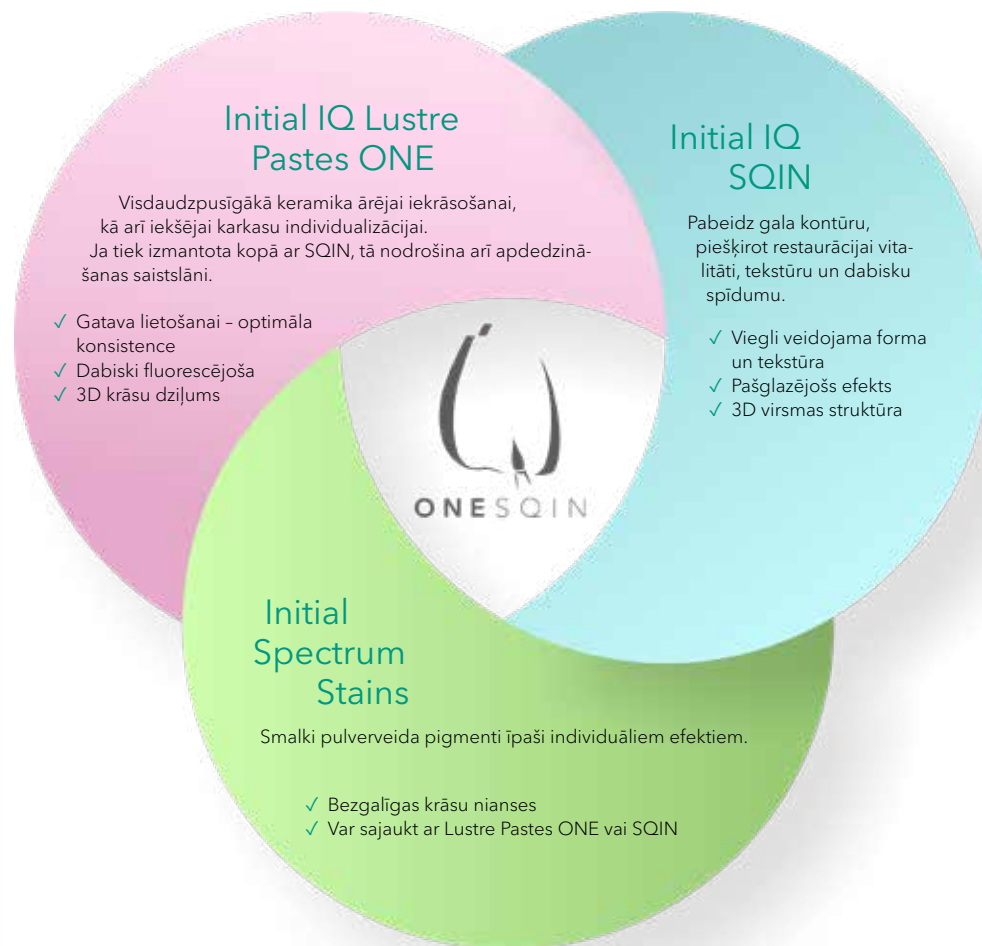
Initial IQ Lustre Pastes ONE

Visdaudzpusīgākā keramika ārējai iekrāsošanai, kā arī iekšējai karkasu individualizācijai. Ja tiek izmantota kopā ar SQIN, tā nodrošina arī apdedzināšanas saistslāni.

✓ Gatava lietošanai – optimāla konsistence
✓ Dabiski fluorescējoša
✓ 3D krāsu dziļums

Initial IQ SQIN

Pabeidz gala kontūru, piešķirot restaurācijai vitalitāti, tekstūru un dabisku spīdumu.

✓ Viegli veidojama forma un tekstūra
✓ Pašglazējošs efekts
✓ 3D virsmas struktūra

ONESQIN

Initial Spectrum Stains

Smalki pulverveida pigmenti īpaši individuāliem efektiem.

✓ Bezgalīgas krāsu nianses
✓ Var sajaukt ar Lustre Pastes ONE vai SQIN